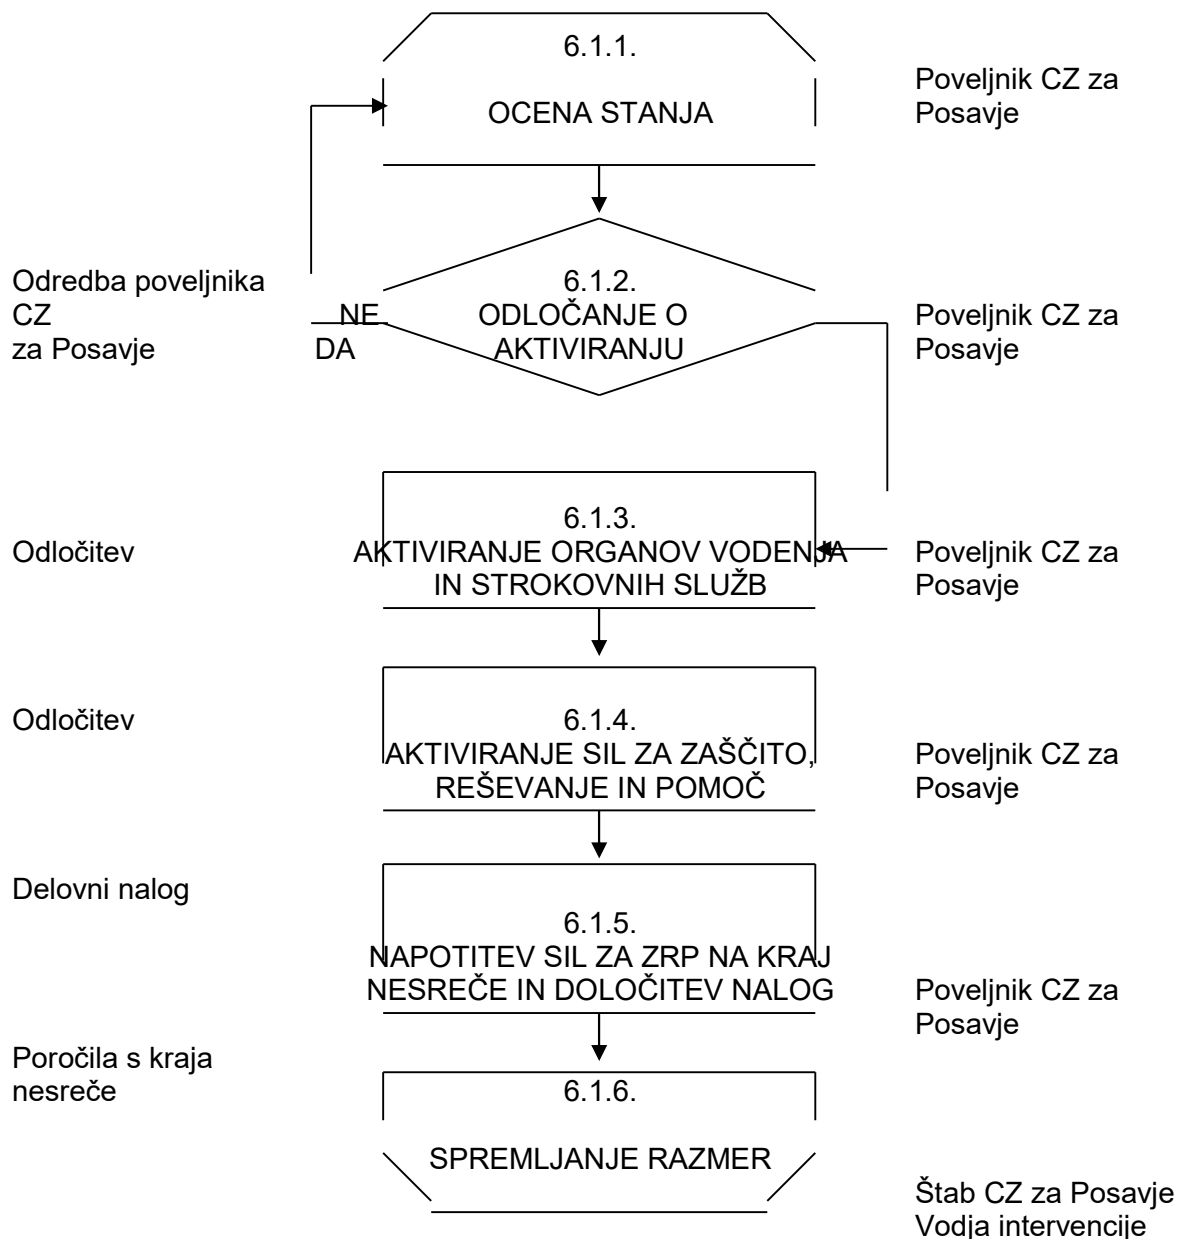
6.1.1.
OCENA STANJA

Poveljnik CZ za Posavje

Odredba poveljnika CZ za Posavje

NE

DA

6.1.2.
ODLOČANJE O AKTIVIRANJU

Poveljnik CZ za Posavje

Odločitev

6.1.3.
AKTIVIRANJE ORGANOV VODENJA IN STROKOVNIH SLUŽB

Poveljnik CZ za Posavje

Odločitev

6.1.4.
AKTIVIRANJE SIL ZA ZAŠČITO, REŠEVANJE IN POMOČ

Poveljnik CZ za Posavje

Delovni nalog

6.1.5.
NAPOTITEV SIL ZA ZRP NA KRAJ NESREČE IN DOLOČITEV NALOG

Poveljnik CZ za Posavje

Poročila s kraja nesreče

6.1.6.
SPREMLJANJE RAZMER

Štab CZ za Posavje
Vodja intervencije